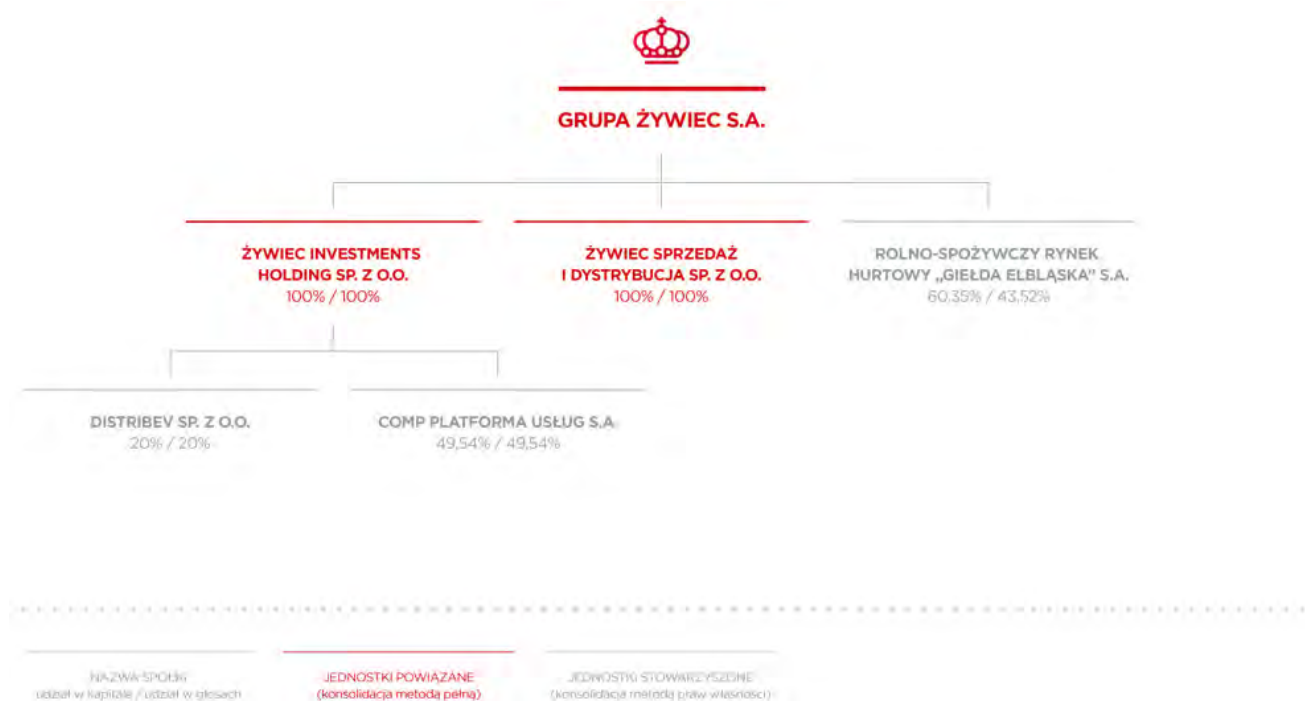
GRUPA ŻYWIEC S.A.

ŻYWIEC INVESTMENTS HOLDING SP. Z O.O.
100% / 100%

ŻYWIEC SPRZEDAŻ I DYSTRYBUCJA SP. Z O.O.
100% / 100%

ROLNO-SPOŻYWCZY RYNEK HURTOWY „GIEŁDA ELBLĄSKA" S.A.
60,35% / 43,52%

DISTRIBEV SP. Z O.O.
20% / 20%

COMP PLATFORMA USŁUG S.A.
49,54% / 49,54%

NAZWA SPÓŁKI
udział w kapitale / udział w głosach

JEDNOSTKI POWIĄZANE
(konsolidacja metodą pełną)

JEDNOSTKI STOWARZYSZONE
(konsolidacja metodą praw własności)